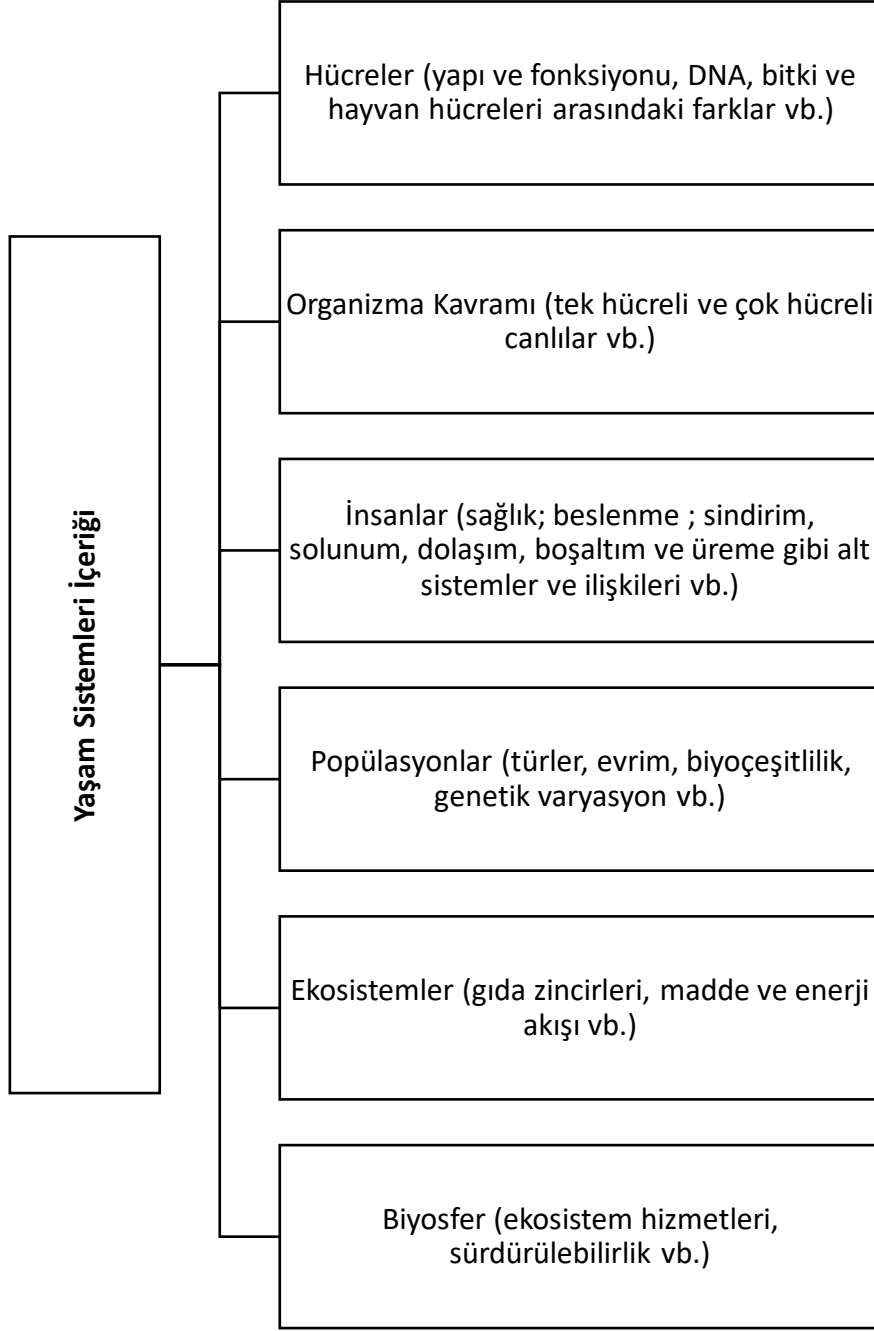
Yaşam Sistemleri İçeriği

Hücreler (yapı ve fonksiyonu, DNA, bitki ve hayvan hücreleri arasındaki farklar vb.)

Organizma Kavramı (tek hücreli ve çok hücreli canlılar vb.)

İnsanlar (sağlık; beslenme ; sindirim, solunum, dolaşım, boşaltım ve üreme gibi alt sistemler ve ilişkileri vb.)

Popülasyonlar (türler, evrim, biyoçeşitlilik, genetik varyasyon vb.)

Ekosistemler (gıda zincirleri, madde ve enerji akışı vb.)

Biyosfer (ekosistem hizmetleri, sürdürülebilirlik vb.)